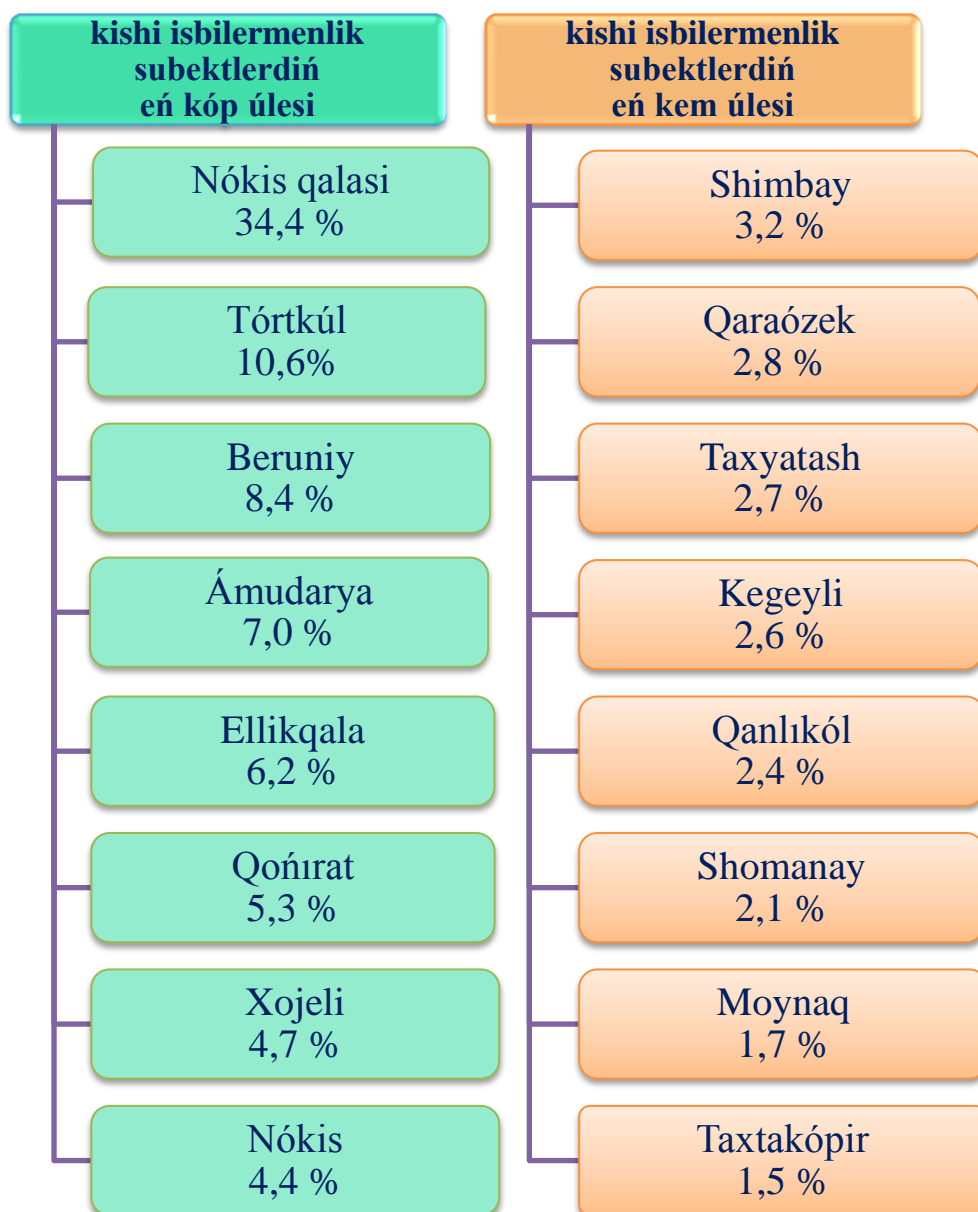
kishi isbilermenlik subektlerdiń eń kóp úlesi

Nókis qalasi
34,4 %

Tórtkúl
10,6%

Beruniy
8,4 %

Ámudarya
7,0 %

Ellikqala
6,2 %

Qońırat
5,3 %

Xojeli
4,7 %

Nókis
4,4 %

kishi isbilermenlik subektlerdiń eń kem úlesi

Shimbay
3,2 %

Qaraózek
2,8 %

Taxyatash
2,7 %

Kegeyli
2,6 %

Qanlıkól
2,4 %

Shomanay
2,1 %

Moynaq
1,7 %

Taxtakópir
1,5 %